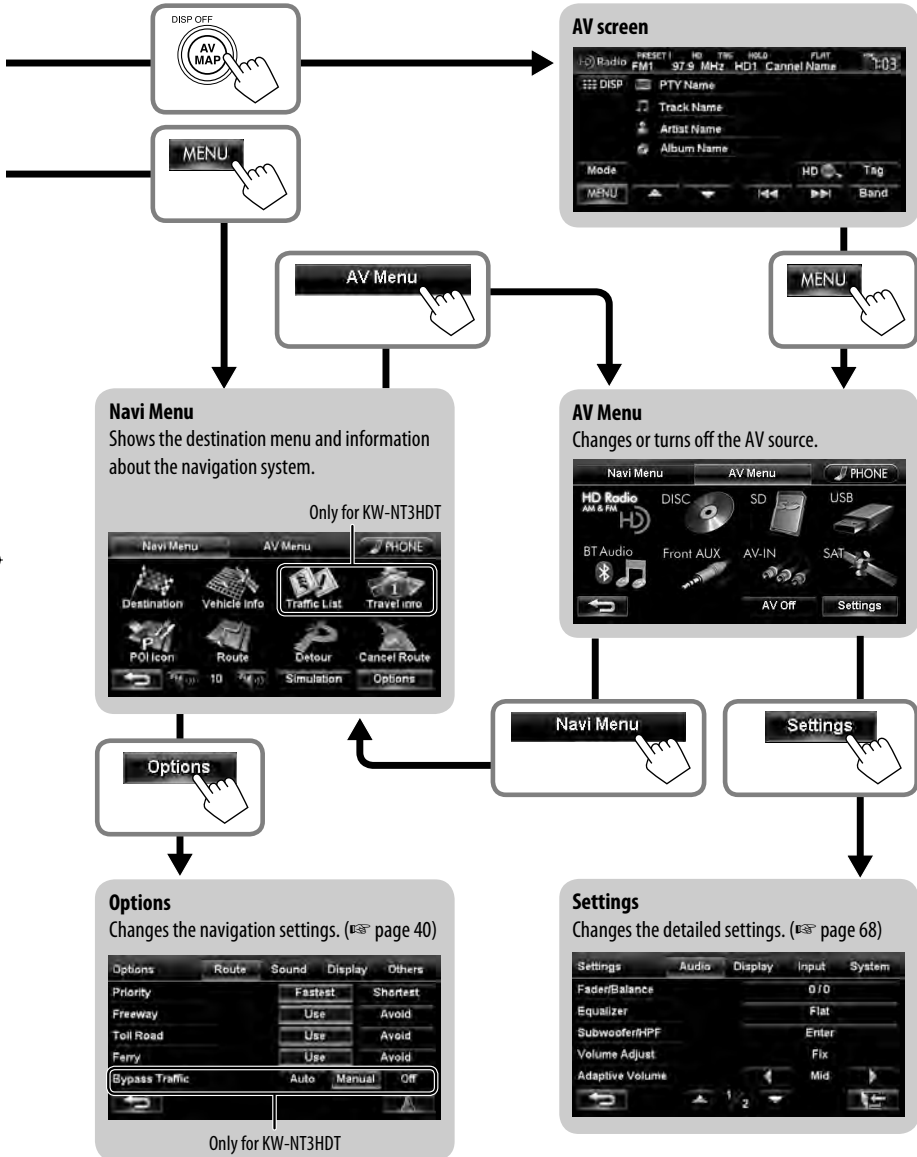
DISP OFF

AV MAP

MENU

AV screen

HD Radio PRESET 1 FM1 HD 97.9 MHz TAG HD1 HOLD Cannel Name FLAT 1:03

DISP PTY Name

Track Name

Artist Name

Album Name

Mode HD Tag

MENU Band

AV Menu

MENU

Navi Menu
Shows the destination menu and information about the navigation system.

Only for KW-NT3HDT

Navi Menu AV Menu PHONE

Destination Vehicle Info Traffic List Travel info

POI Icon Route Detour Cancel Route

10 Simulation Options

AV Menu
Changes or turns off the AV source.

Navi Menu AV Menu PHONE

HD Radio AM & FM DISC SD USB

BT Audio Front AUX AV-IN SAT

AV Off Settings

Navi Menu

Settings

Options

Options
Changes the navigation settings. (☞ page 40)

| Options | Route | Sound | Display | Others |
|---|---|---|---|---|
| Priority | | Fastest | | Shortest |
| Freeway | | Use | | Avoid |
| Toll Road | | Use | | Avoid |
| Ferry | | Use | | Avoid |
| Bypass Traffic | Auto | Manual | | Off |

Only for KW-NT3HDT

Settings
Changes the detailed settings. (☞ page 68)

| Settings | Audio | Display | Input | System |
|---|---|---|---|---|
| Fader/Balance | | 0/0 | | |
| Equalizer | | Flat | | |
| Subwoofer/HPF | | Enter | | |
| Volume Adjust | | Fix | | |
| Adaptive Volume | | Mid | | |

1/2